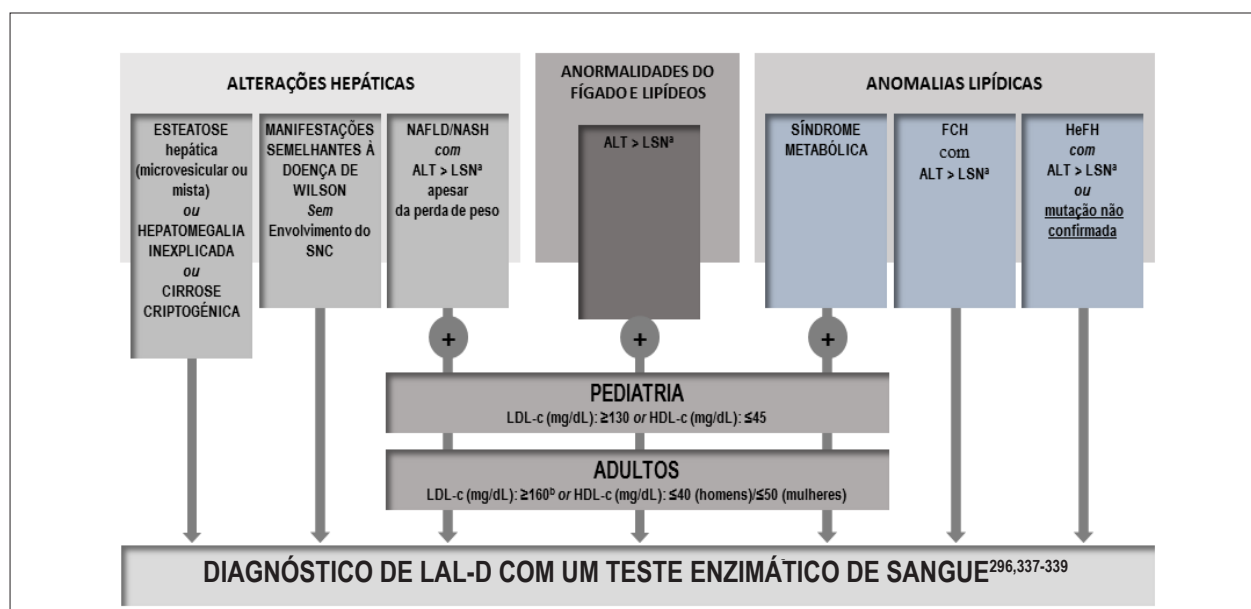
ALTERAÇÕES HEPÁTICAS

ANORMALIDADES DO FÍGADO E LIPÍDEOS

ANOMALIAS LIPÍDICAS

ESTEATOSE hepática (microvesicular ou mista) *ou* HEPATOMEGALIA INEXPLICADA *ou* CIRROSE CRIPTOGÊNICA

MANIFESTAÇÕES SEMELHANTES À DOENÇA DE WILSON *Sem* Envolvimento do SNC

NAFLD/NASH *com* ALT > LSN$^a$ apesar da perda de peso

ALT > LSN$^a$

SÍNDROME METABÓLICA

FCH com ALT > LSN$^a$

HeFH *com* ALT > LSN$^a$ *ou* mutação não confirmada

+

+

+

PEDIATRIA
LDL-c (mg/dL): ≥130 *or* HDL-c (mg/dL): ≤45

ADULTOS
LDL-c (mg/dL): ≥160$^b$ *or* HDL-c (mg/dL): ≤40 (homens)/≤50 (mulheres)

DIAGNÓSTICO DE LAL-D COM UM TESTE ENZIMÁTICO DE SANGUE$^{296,337-339}$